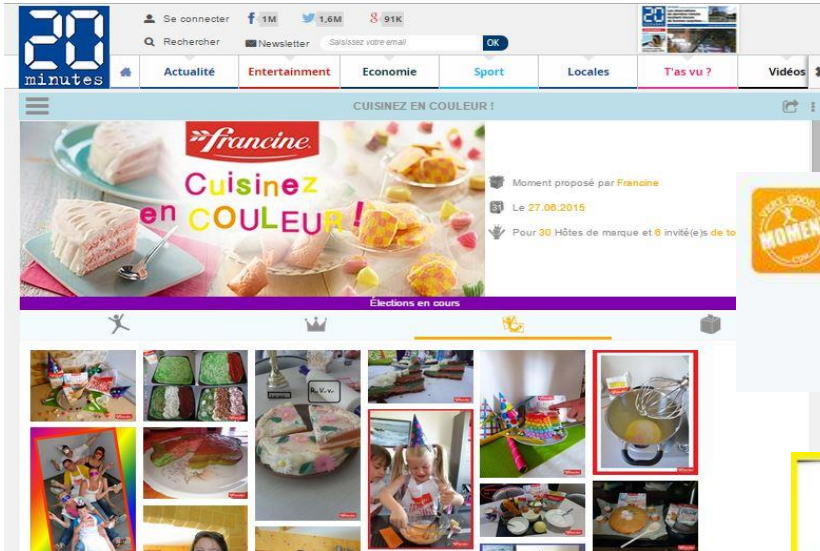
20 minutes

Se connecter 1M 1,6M 91K

Rechercher Newsletter Saisissez votre email OK

Actualité Entertainment Economie Sport Locales T'as vu ? Vidéos

CUISINEZ EN COULEUR !

Francine

Cuisinez en COULEUR !

Moment proposé par Francine

Le 27.06.2015

Pour 30 Hôtes de marque et 6 invité(e)s de to

Élections en cours

VERY GOOD MOMENT .COM